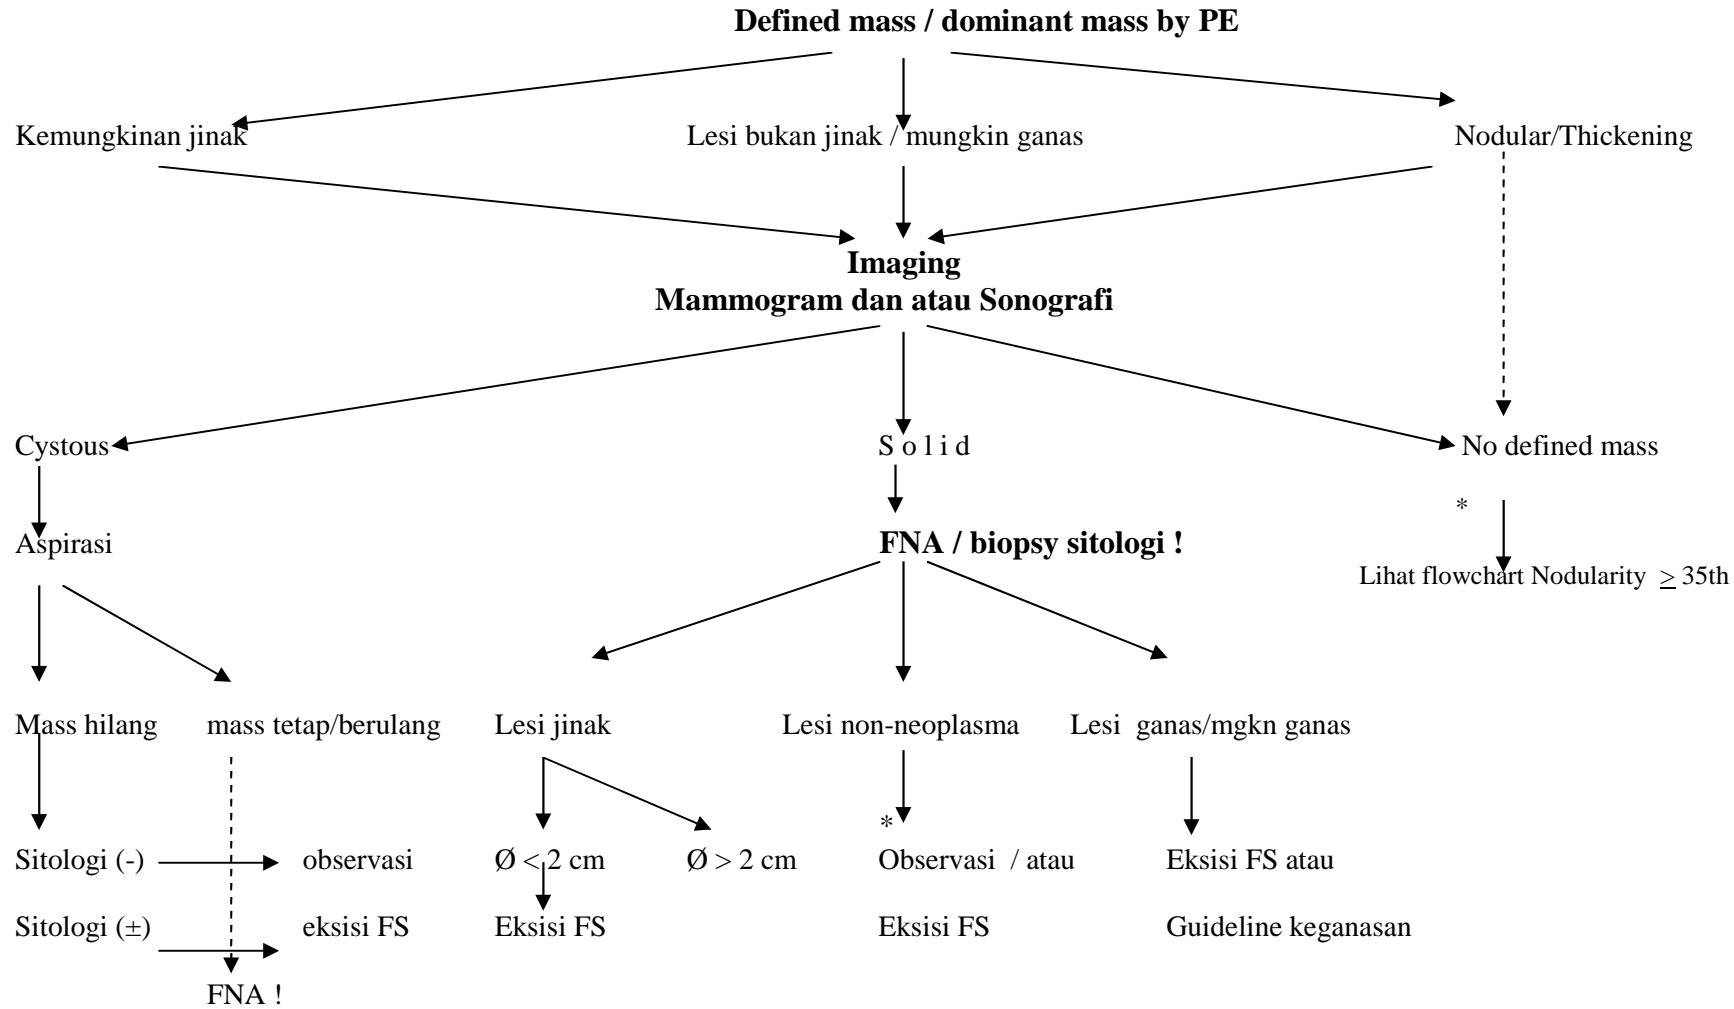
**Defined mass / dominant mass by PE**

Kemungkinan jinak

Lesi bukan jinak / mungkin ganas

Nodular/Thickening

**Imaging**
**Mammogram dan atau Sonografi**

Cystous

S o l i d

No defined mass

Aspirasi

**FNA / biopsy sitologi !**

*

Lihat flowchart Nodularity $\geq$ 35th

Mass hilang

mass tetap/berulang

Lesi jinak

Lesi non-neoplasma

Lesi ganas/mgkn ganas

Sitologi (-)

observasi

Ø < 2 cm

Ø > 2 cm

*

Observasi / atau

Eksisi FS atau

Sitologi (±)

eksisi FS

Eksisi FS

Eksisi FS

Guideline keganasan

FNA !